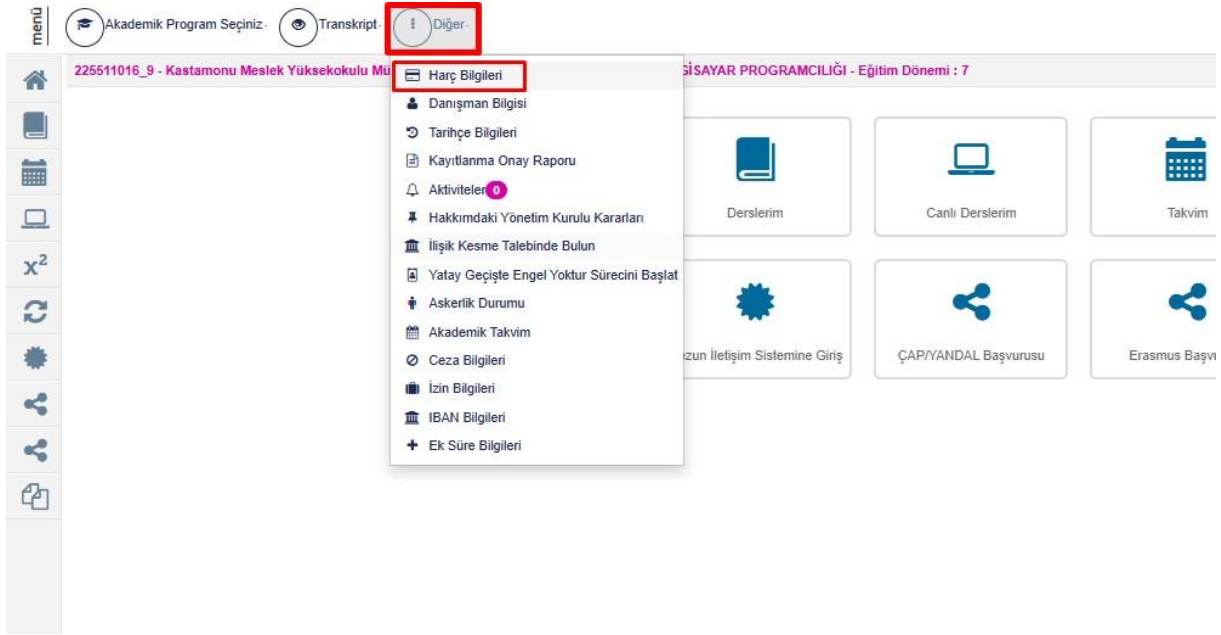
menü

Akademik Program Seçiniz

Transkript

Diğer

225511016_9 - Kastamonu Meslek Yüksekokulu Mü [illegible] İSAYAR PROGRAMCILIĞI - Eğitim Dönemi : 7

Harç Bilgileri
Danışman Bilgisi
Tarihçe Bilgileri
Kayıtlanma Onay Raporu
Aktiviteler 0
Hakkımdaki Yönetim Kurulu Kararları
İlişik Kesme Talebinde Bulun
Yatay Geçişte Engel Yoktur Sürecini Başlat
Askerlik Durumu
Akademik Takvim
Ceza Bilgileri
İzin Bilgileri
IBAN Bilgileri
Ek Süre Bilgileri

Derslerim

Canlı Derslerim

Takvim

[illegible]zun İletişim Sistemine Giriş

ÇAP/YANDAL Başvurusu

Erasmus Başv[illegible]

$x^2$